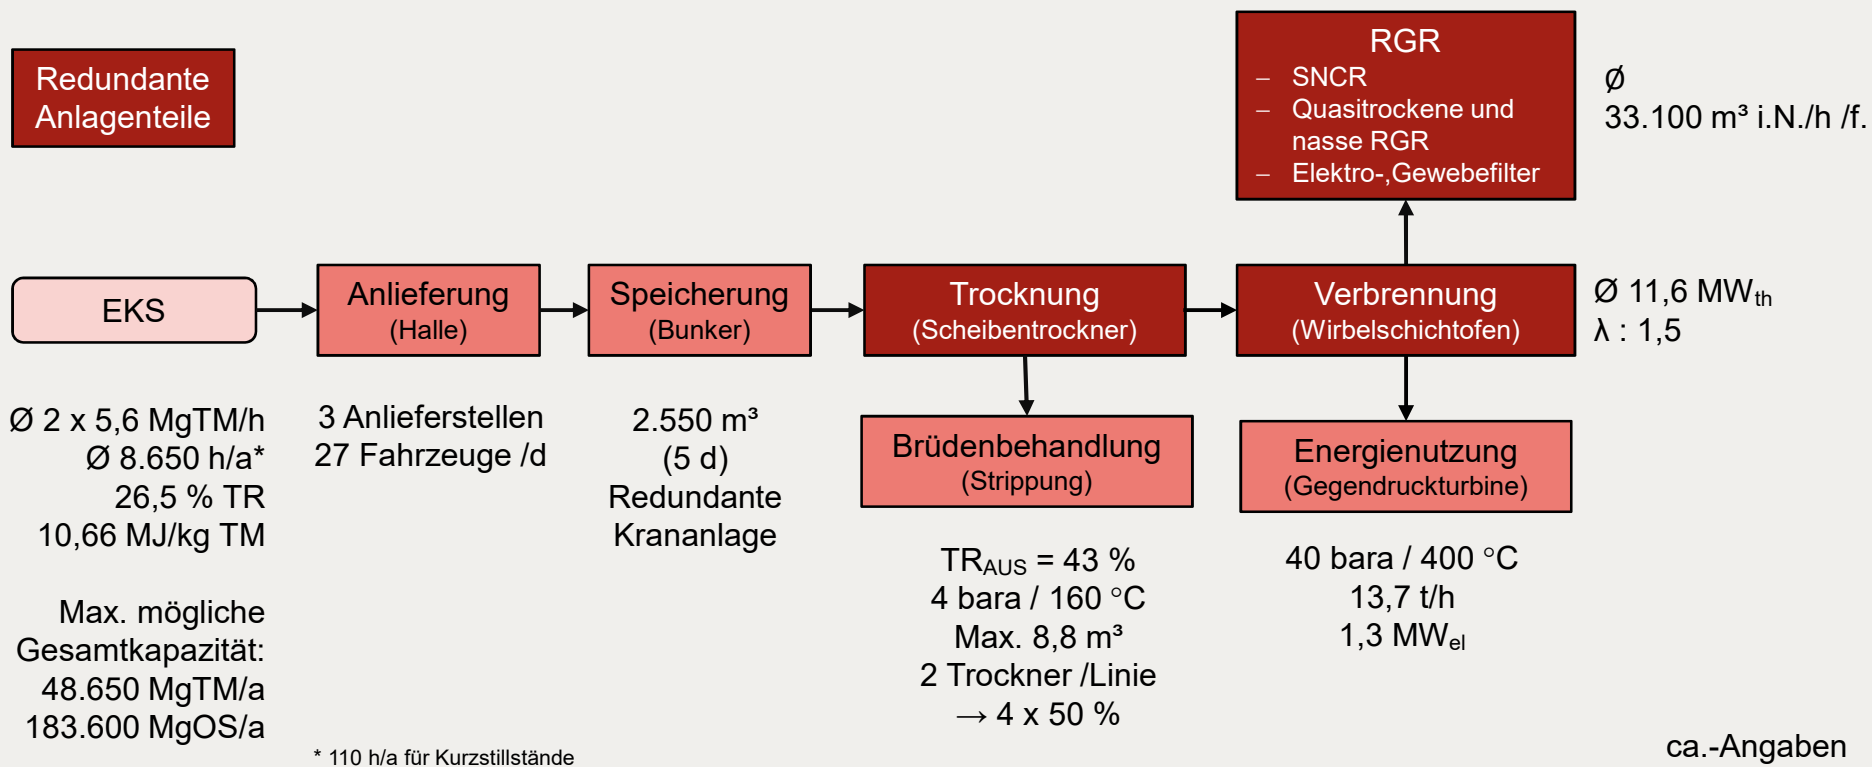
Redundante Anlagenteile

RGR
– SNCR
– Quasitrockene und nasse RGR
– Elektro-,Gewebefilter

Ø
33.100 m³ i.N./h /f.

EKS

Anlieferung
(Halle)

Speicherung
(Bunker)

Trocknung
(Scheibentrockner)

Verbrennung
(Wirbelschichtofen)

Ø 11,6 MW$_{th}$
λ : 1,5

Ø 2 x 5,6 MgTM/h
Ø 8.650 h/a*
26,5 % TR
10,66 MJ/kg TM

Max. mögliche Gesamtkapazität:
48.650 MgTM/a
183.600 MgOS/a

3 Anlieferstellen
27 Fahrzeuge /d

2.550 m³
(5 d)
Redundante Krananlage

Brüdenbehandlung
(Strippung)

Energienutzung
(Gegendruckturbine)

TR$_{AUS}$ = 43 %
4 bara / 160 °C
Max. 8,8 m³
2 Trockner /Linie
→ 4 x 50 %

40 bara / 400 °C
13,7 t/h
1,3 MW$_{el}$

* 110 h/a für Kurzstillstände

ca.-Angaben